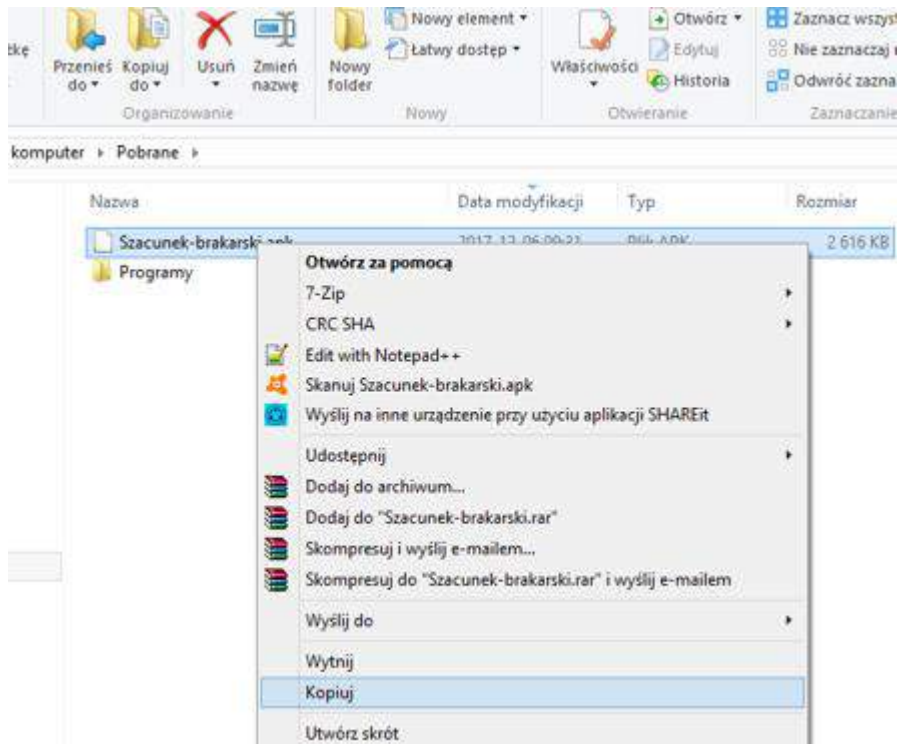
tkę

Przenieś do ▾ Kopiuj do ▾ Usuń ▾ Zmień nazwę
Organizowanie

Nowy folder
Nowy element ▾
Łatwy dostęp ▾
Nowy

Właściwości ▾
Otwórz ▾
Edytuj
Historia
Otwieranie

Zaznacz wszyst
Nie zaznaczaj
Odwróć zazna
Zaznaczanie

komputer ▸ Pobrane ▸

| Nazwa | Data modyfikacji | Typ | Rozmiar |
|---|---|---|---|
| Szacunek-brakarski.apk | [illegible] | Plik APK | 2 616 KB |
| Programy | | | |

Otwórz za pomocą
7-Zip ▸
CRC SHA ▸
Edit with Notepad++
Skanuj Szacunek-brakarski.apk
Wyślij na inne urządzenie przy użyciu aplikacji SHAREit
Udostępnij ▸
Dodaj do archiwum...
Dodaj do "Szacunek-brakarski.rar"
Skompresuj i wyślij e-mailem...
Skompresuj do "Szacunek-brakarski.rar" i wyślij e-mailem
Wyślij do ▸
Wytnij
Kopiuj
Utwórz skrót